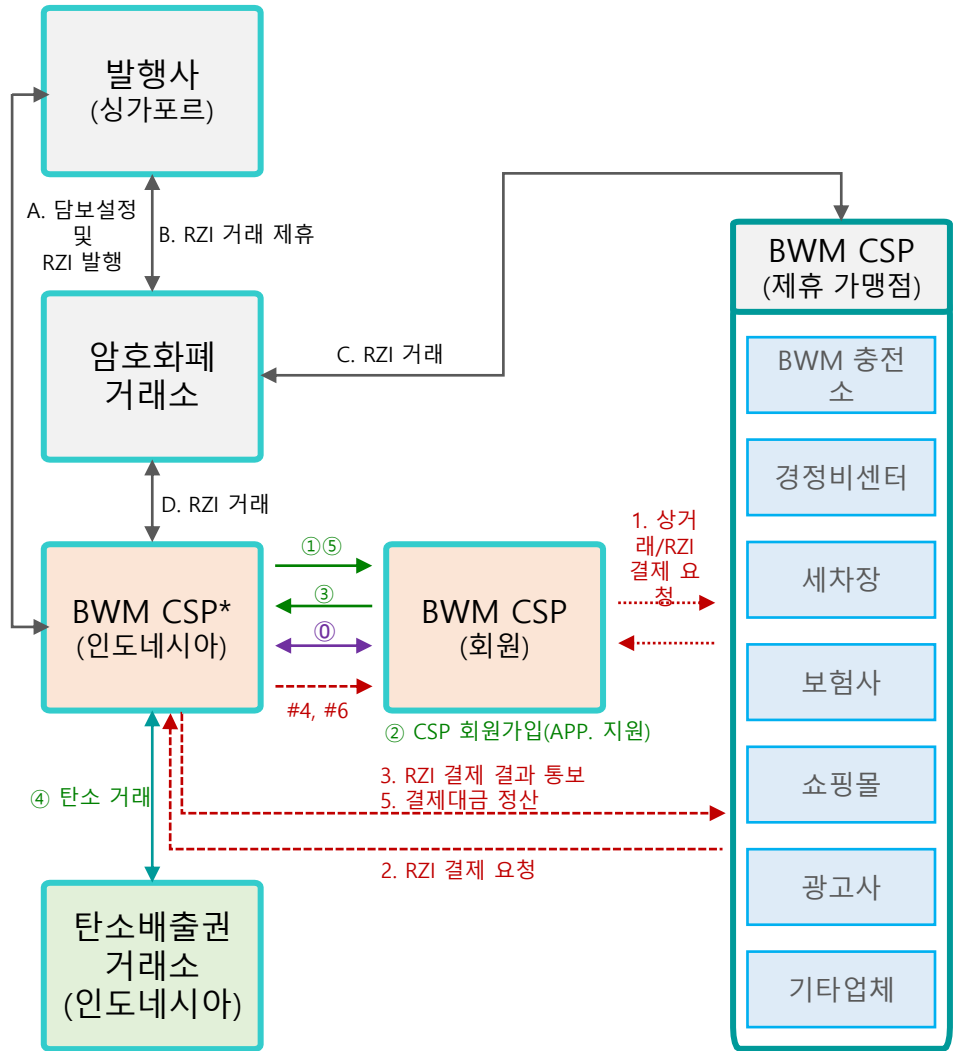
발행사
(싱가포르)

A. 담보설정 및 RZI 발행

B. RZI 거래 제휴

암호화폐 거래소

C. RZI 거래

D. RZI 거래

BWM CSP*
(인도네시아)

①⑤

③

⓪

#4, #6

BWM CSP
(회원)

② CSP 회원가입(APP. 지원)

1. 상거래/RZI 결제 요청

3. RZI 결제 결과 통보
5. 결제대금 정산

2. RZI 결제 요청

④ 탄소 거래

탄소배출권 거래소
(인도네시아)

BWM CSP
(제휴 가맹점)

BWM 충전소

경정비센터

세차장

보험사

쇼핑몰

광고사

기타업체